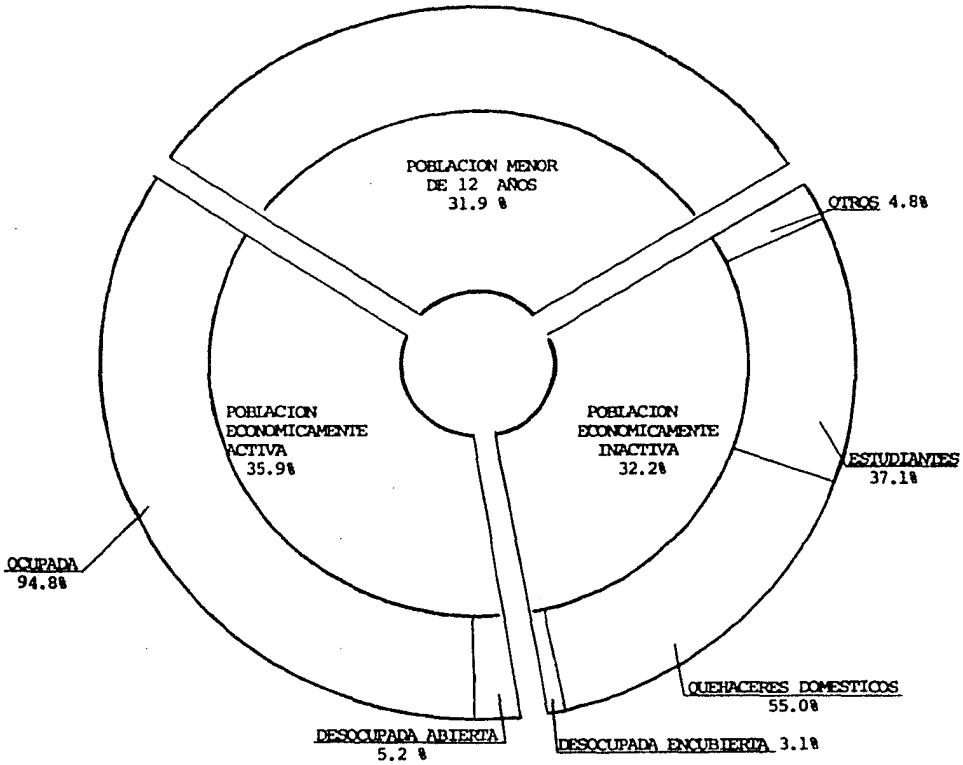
POBLACION MENOR DE 12 AÑOS 31.9 %

OTROS 4.8%

POBLACION ECONOMICAMENTE ACTIVA 35.9%

POBLACION ECONOMICAMENTE INACTIVA 32.2%

ESTUDIANTES 37.1%

OCUPADA 94.8%

QUEHACERES DOMESTICOS 55.0%

DESOCUPADA ABIERTA 5.2 %

DESOCUPADA ENCUBIERTA 3.1%